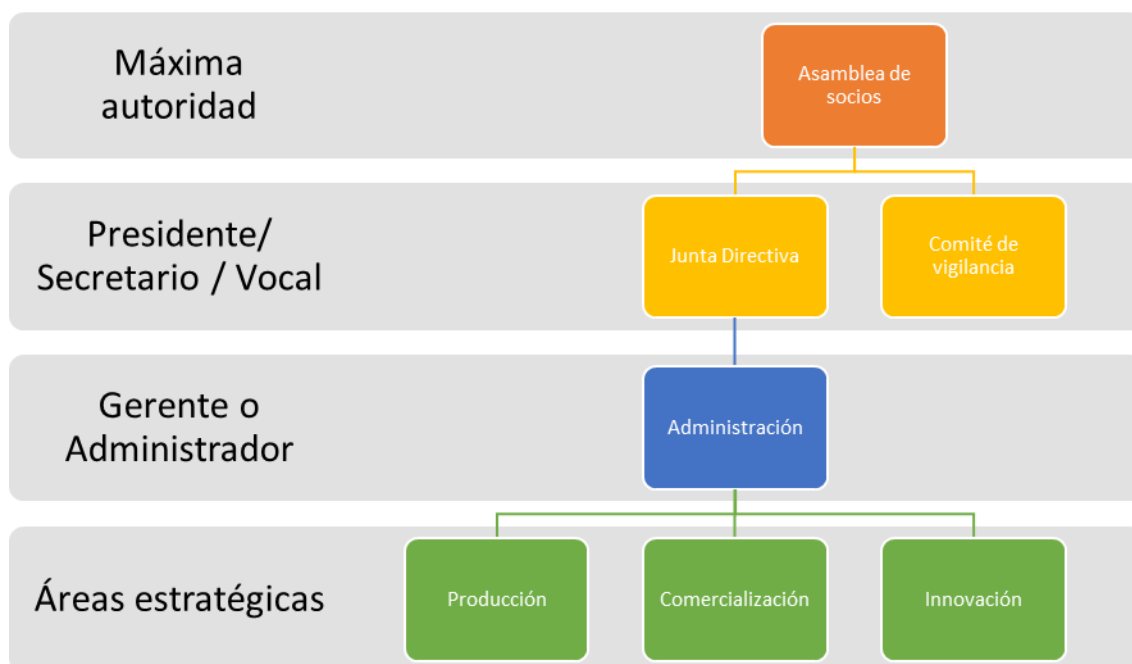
Máxima autoridad

Asamblea de socios

Presidente/ Secretario / Vocal

Junta Directiva

Comité de vigilancia

Gerente o Administrador

Administración

Áreas estratégicas

Producción

Comercialización

Innovación